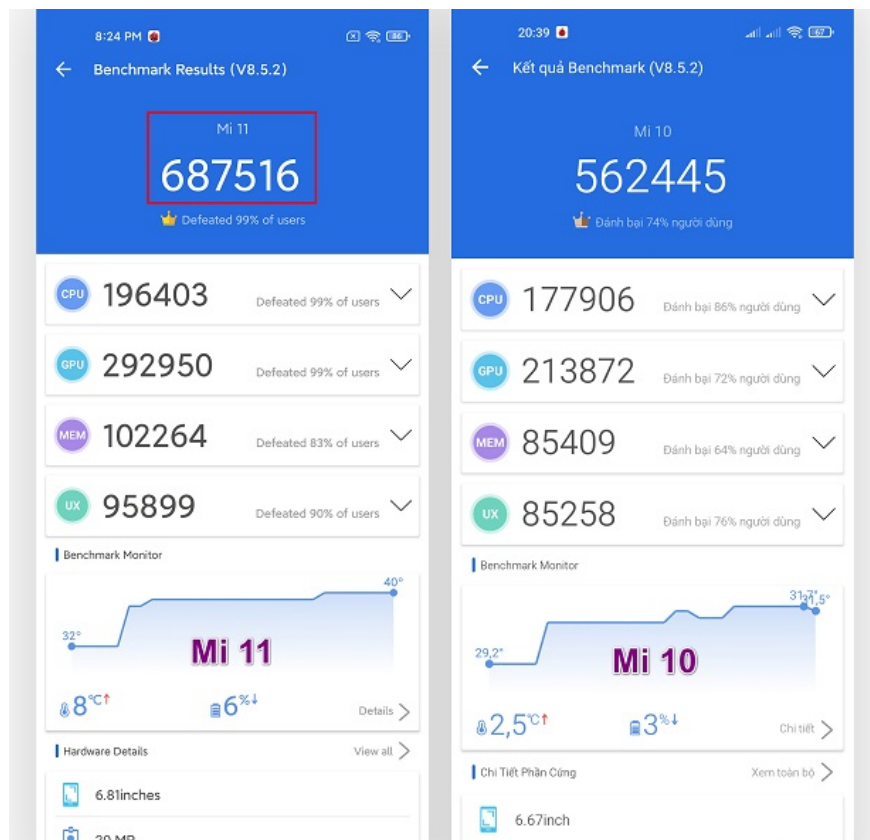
8:24 PM

Benchmark Results (V8.5.2)

Mi 11

687516

Defeated 99% of users

CPU 196403 Defeated 99% of users

GPU 292950 Defeated 99% of users

MEM 102264 Defeated 83% of users

UX 95899 Defeated 90% of users

Benchmark Monitor

40°

32°

Mi 11

8℃↑

6%↓

Details

Hardware Details

View all

6.81inches

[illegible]

20:39

Kết quả Benchmark (V8.5.2)

Mi 10

562445

Đánh bại 74% người dùng

CPU 177906 Đánh bại 86% người dùng

GPU 213872 Đánh bại 72% người dùng

MEM 85409 Đánh bại 64% người dùng

UX 85258 Đánh bại 76% người dùng

Benchmark Monitor

31,7° 31,5°

29,2°

Mi 10

2,5℃↑

3%↓

Chi tiết

Chi Tiết Phần Cứng

Xem toàn bộ

6.67inch